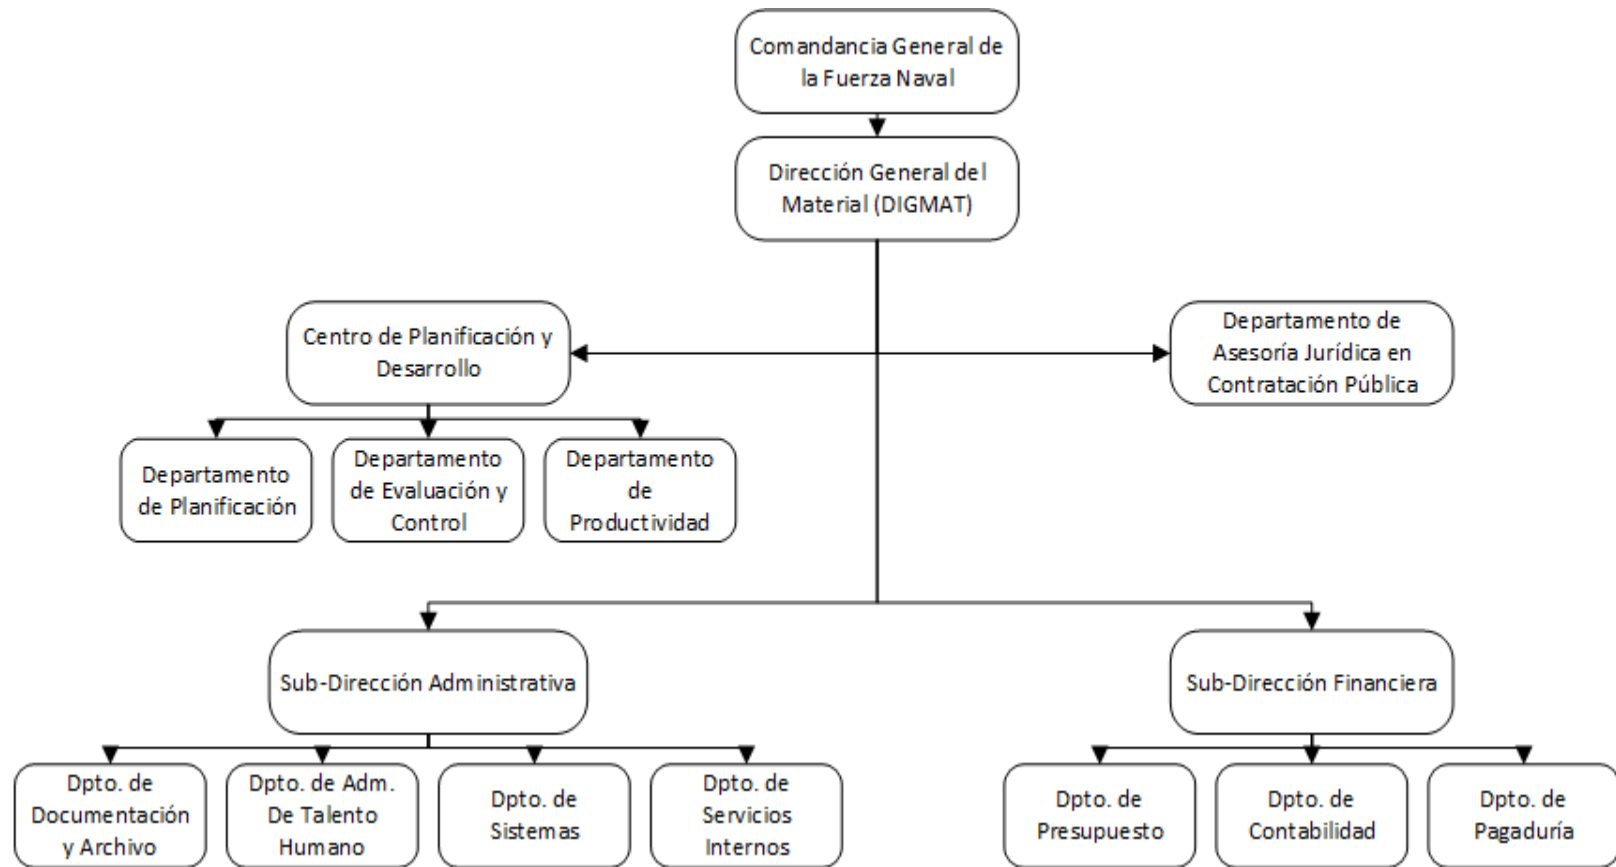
Comandancia General de la Fuerza Naval

Dirección General del Material (DIGMAT)

Centro de Planificación y Desarrollo

Departamento de Asesoría Jurídica en Contratación Pública

Departamento de Planificación

Departamento de Evaluación y Control

Departamento de Productividad

Sub-Dirección Administrativa

Sub-Dirección Financiera

Dpto. de Documentación y Archivo

Dpto. de Adm. De Talento Humano

Dpto. de Sistemas

Dpto. de Servicios Internos

Dpto. de Presupuesto

Dpto. de Contabilidad

Dpto. de Pagaduría